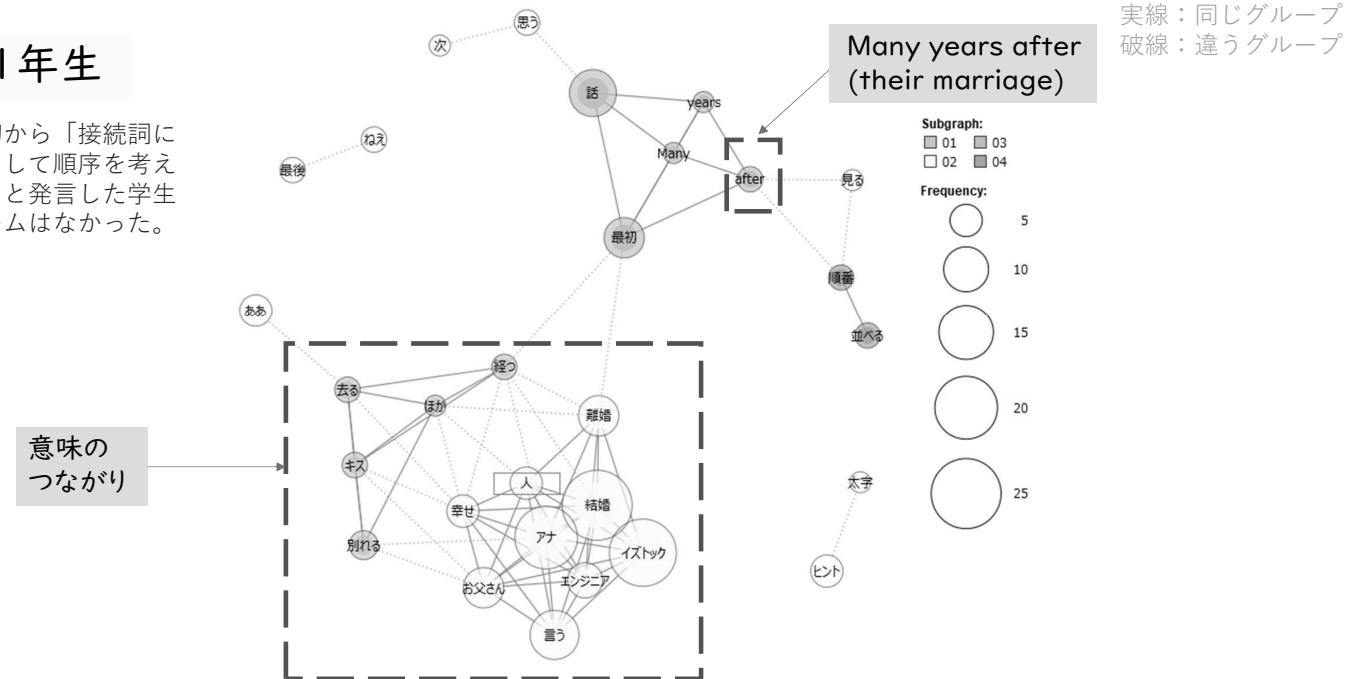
1年生

から「接続詞にして順序を考えと発言した学生ムはなかった。

実線：同じグループ
破線：違うグループ

Many years after (their marriage)

思う
次
話
years
Many
after
見る
ねえ
最後
最初
順番
並べる
ああ
経つ
去る
ほか
離婚
キス
人
幸せ
結婚
アナ
イズトック
別れる
エンジニア
お父さん
言う
太字
ヒント

意味のつながり

Subgraph:
01
03
02
04

Frequency:
5
10
15
20
25